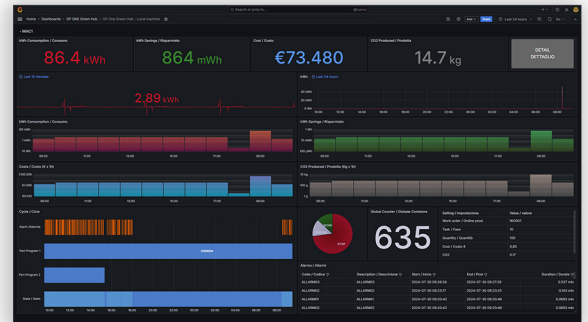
Home › Dashboards › GP ONE Green Hub › GP One Green Hub - Local machine

Search or jump to...

Last 24 hours

MAC1

kWh Consumption / Consumo

86.4 kWh

kWh Savings / Risparmiate

864 mWh

Cost / Costo

€73.480

CO2 Produced / Prodotta

14.7 kg

DETAIL
DETTAGLIO

Last 10 minutes

2.89 kWh

kWh

Last 24 hours

kWh Consumption / Consumo

kWh Savings / Risparmiate

Costs / Costi (€ x 1h)

CO2 Produced / Prodotta (Kg x 1h)

Cycles / Cicli

Alarm /Allarme

Part Program 1

Part Program 2

State / Stato

Global Counter / Globale Contatore

635

Setting / Impostazione | Value / valore
Work order / Ordine prod.
Task / Fase
Quantity / Quantità
Cost / Costo €
CO2

Alarms / Allarmi

| Code / Codice | Description / Descrizione | Start / Inizio | End / Fine | Duration / Durata |
|---|---|---|---|---|
| ALLARME0 | ALLARME0 | 2024-07-30 09:29:54 | 2024-07-30 09:29:57 | |
| ALLARME0 | ALLARME0 | 2024-07-30 09:30:02 | 2024-07-30 09:30:06 | |
| ALLARME1 | ALLARME1 | 2024-07-30 09:30:10 | 2024-07-30 09:30:14 | |
| ALLARME0 | ALLARME0 | 2024-07-30 09:30:20 | 2024-07-30 09:30:23 | |